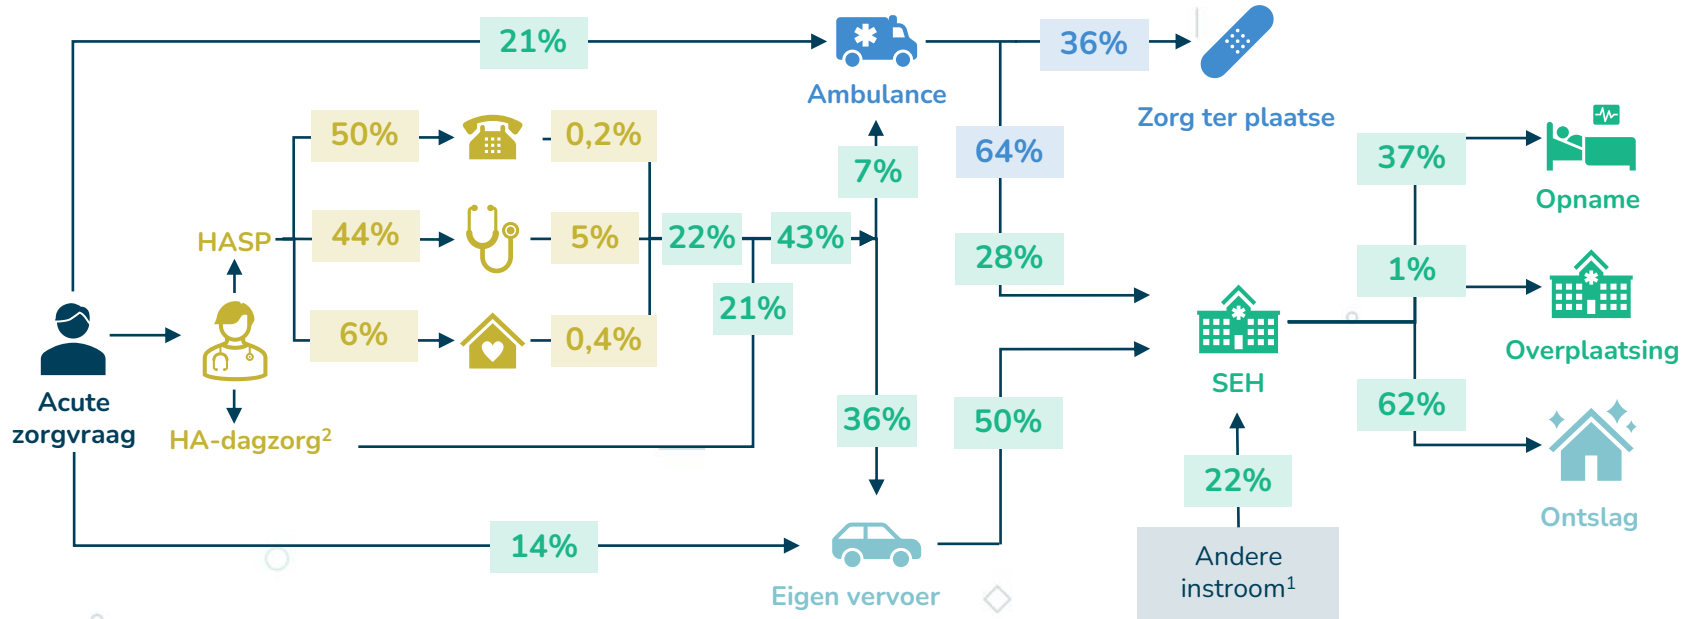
21%

Ambulance

36%

Zorg ter plaatse

64%

50%

0,2%

7%

37%

Opname

HASP

44%

5%

22%

43%

28%

1%

Overplaatsing

6%

0,4%

21%

SEH

Acute zorgvraag

HA-dagzorg$^2$

36%

50%

62%

Ontslag

22%

14%

Eigen vervoer

Andere instroom$^1$